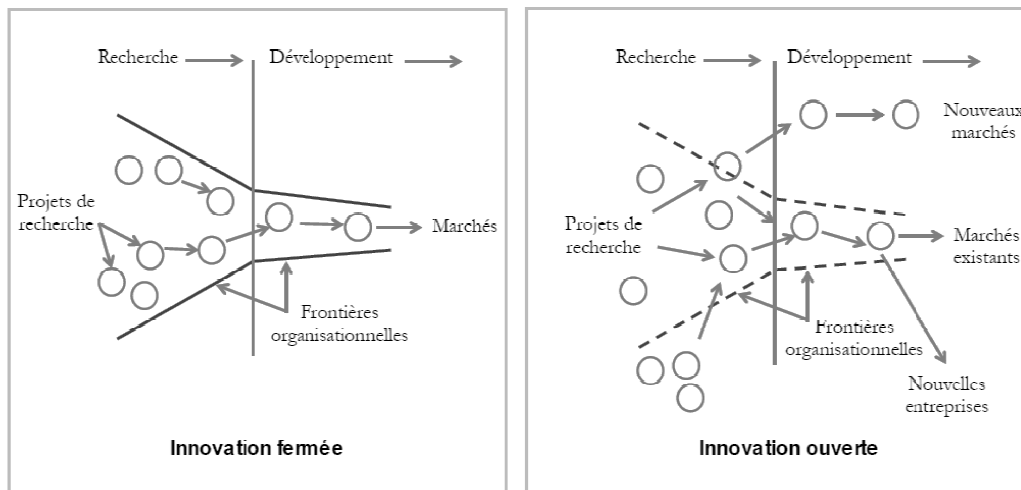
Recherche

Développement

Projets de recherche

Marchés

Frontières organisationnelles

Innovation fermée

Recherche

Développement

Nouveaux marchés

Projets de recherche

Marchés existants

Frontières organisationnelles

Nouvelles entreprises

Innovation ouverte